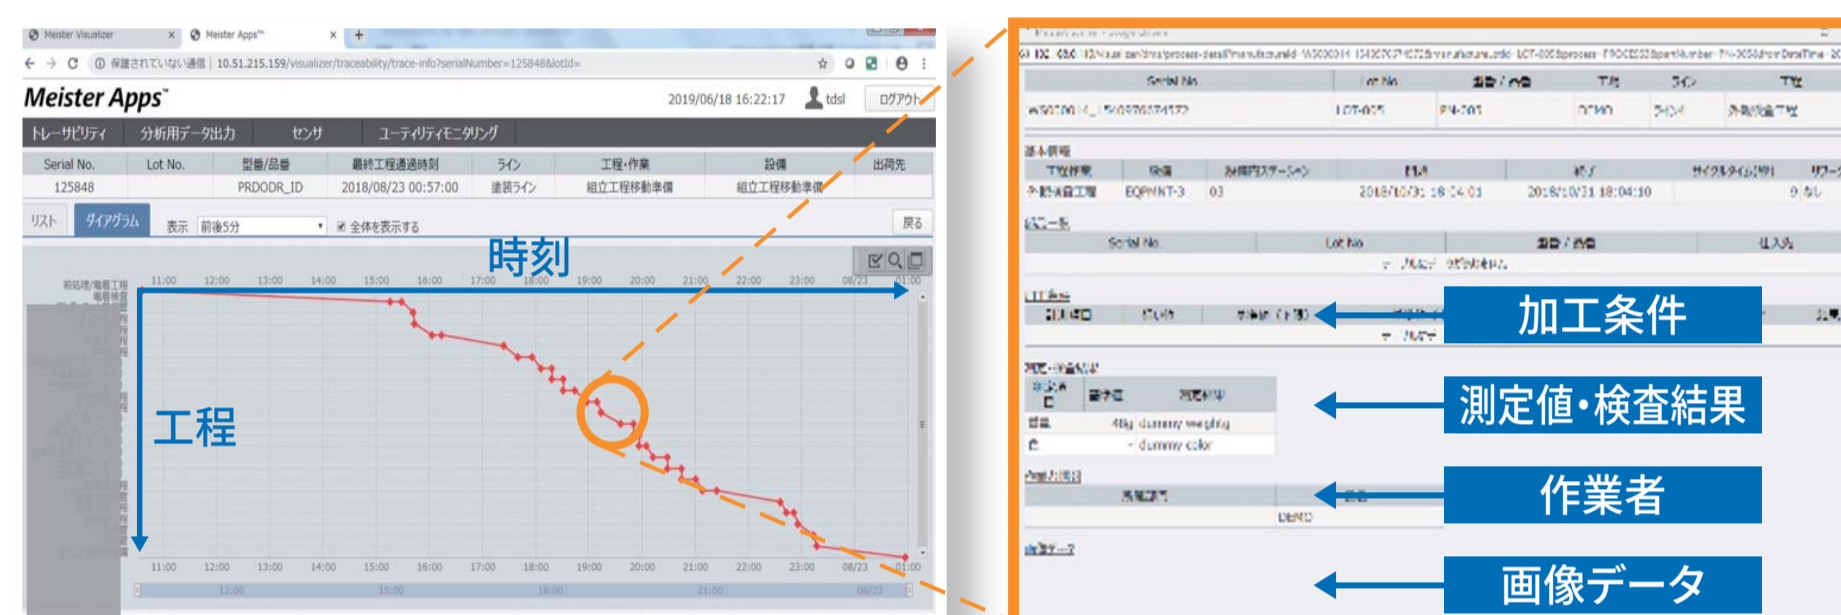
Meister Visualizer × Meister Apps™ × +

保護されていない通信 | 10.51.215.159/visualizer/traceability/trace-info?serialNumber=125848&lotId=

Meister Apps™ 2019/06/18 16:22:17 tdsl ログアウト

トレーサビリティ 分析用データ出力 センサ ユーティリティモニタリング

| Serial No. | Lot No. | 型番/品番 | 最終工程通過時刻 | ライン | 工程・作業 | 設備 | 出荷先 |
|---|---|---|---|---|---|---|---|
| 125848 | | PRDODR_ID | 2018/08/23 00:57:00 | 塗装ライン | 組立工程移動準備 | 組立工程移動準備 | |

リスト ダイアグラム 表示 前後5分 全体を表示する 戻る

時刻

11:00 12:00 13:00 14:00 15:00 16:00 17:00 18:00 19:00 20:00 21:00 22:00 23:00 08/23 01:00

工程

11:00 12:00 13:00 14:00 15:00 16:00 17:00 18:00 19:00 20:00 21:00 22:00 23:00 08/23 01:00

12:00 15:00 18:00 21:00 08/23

| Serial No. | Lot No. | 型番/品番 | 工程 | ライン | 工程 |
|---|---|---|---|---|---|
| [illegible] | LOT-005 | PN-001 | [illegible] | ライン | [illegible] |

基本情報

| 工程作業 | 設備 | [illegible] | 開始 | 終了 | サイクルタイム | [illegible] |
|---|---|---|---|---|---|---|
| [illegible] | EQPMNT-3 | 03 | 2018/10/31 18:04:01 | 2018/10/31 18:04:10 | 9 | なし |

Serial No. Lot No. 型番/品番

加工条件

測定値・検査結果

dummy weighing

dummy color

作業者

DEMO

画像データ